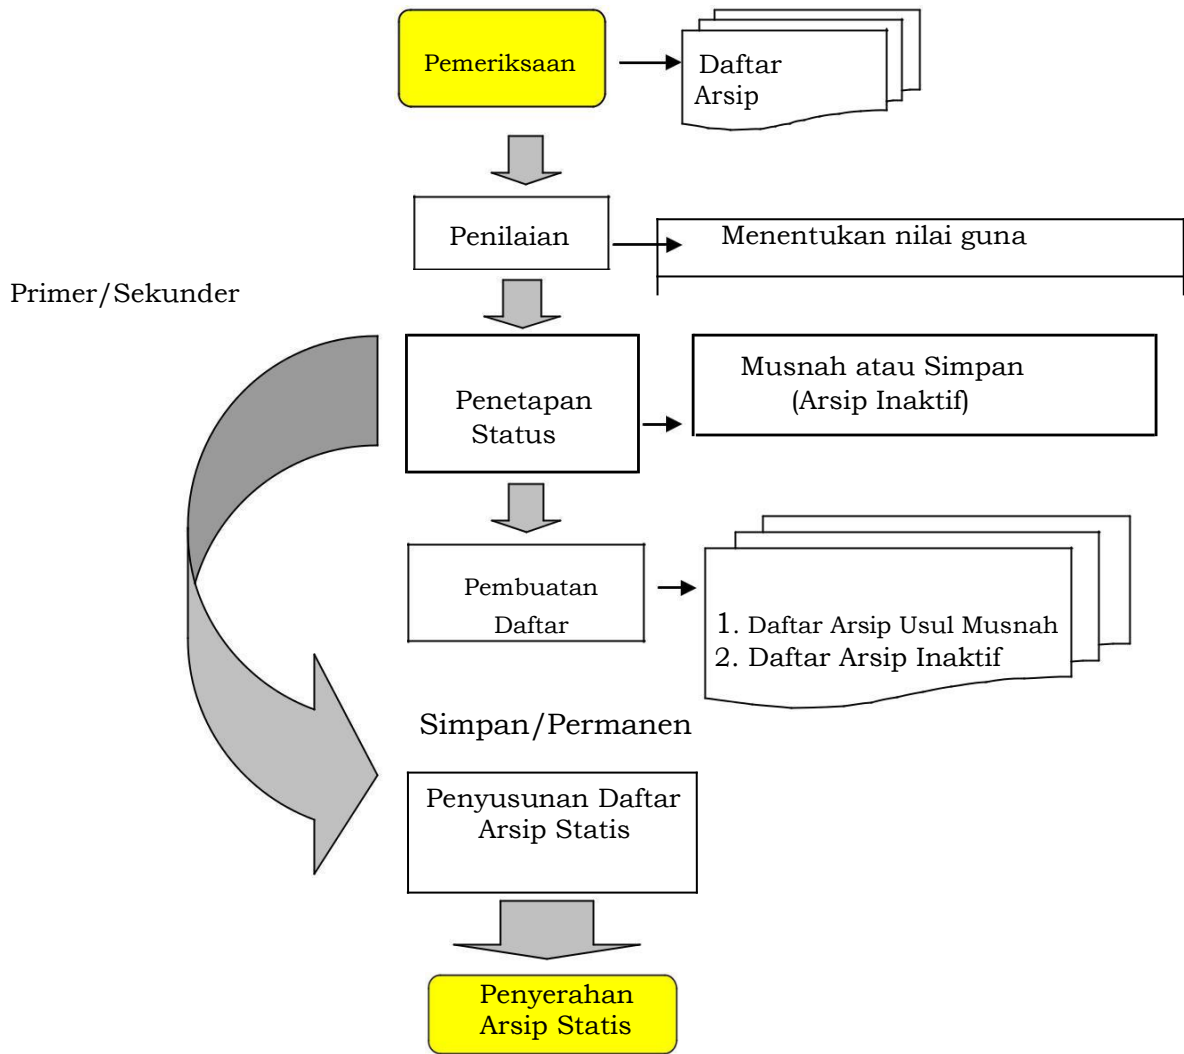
Pemeriksaan

Daftar Arsip

Penilaian

Menentukan nilai guna

Primer/Sekunder

Penetapan Status

Musnah atau Simpan (Arsip Inaktif)

Pembuatan Daftar

1. Daftar Arsip Usul Musnah
2. Daftar Arsip Inaktif

Simpan/Permanen

Penyusunan Daftar Arsip Statis

Penyerahan Arsip Statis